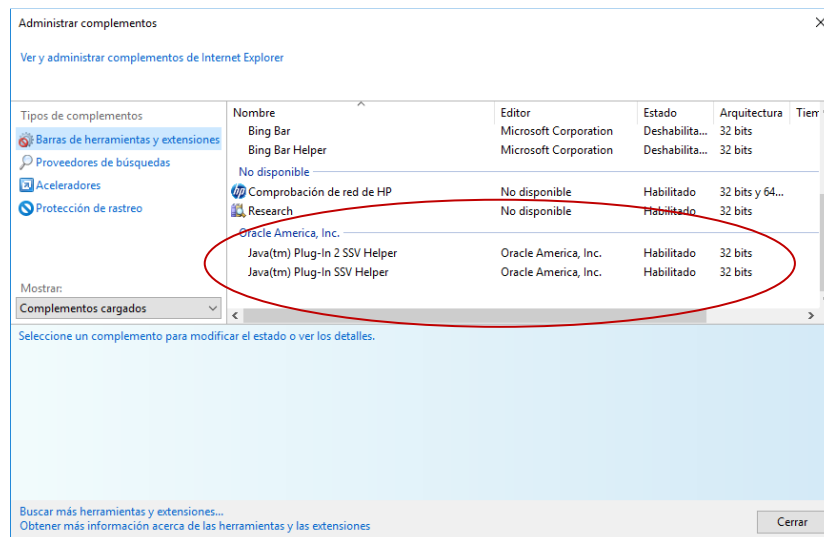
Administrar complementos

Ver y administrar complementos de Internet Explorer

Tipos de complementos

Barras de herramientas y extensiones

Proveedores de búsquedas

Aceleradores

Protección de rastreo

| Nombre | Editor | Estado | Arquitectura | Tiem |
|---|---|---|---|---|
| Bing Bar | Microsoft Corporation | Deshabilita... | 32 bits | |
| Bing Bar Helper | Microsoft Corporation | Deshabilita... | 32 bits | |
| No disponible | | | | |
| Comprobación de red de HP | No disponible | Habilitado | 32 bits y 64... | |
| Research | No disponible | Habilitado | 32 bits | |
| Oracle America, Inc. | | | | |
| Java(tm) Plug-In 2 SSV Helper | Oracle America, Inc. | Habilitado | 32 bits | |
| Java(tm) Plug-In SSV Helper | Oracle America, Inc. | Habilitado | 32 bits | |

Mostrar:

Complementos cargados

Seleccione un complemento para modificar el estado o ver los detalles.

Buscar más herramientas y extensiones...

Obtener más información acerca de las herramientas y las extensiones

Cerrar